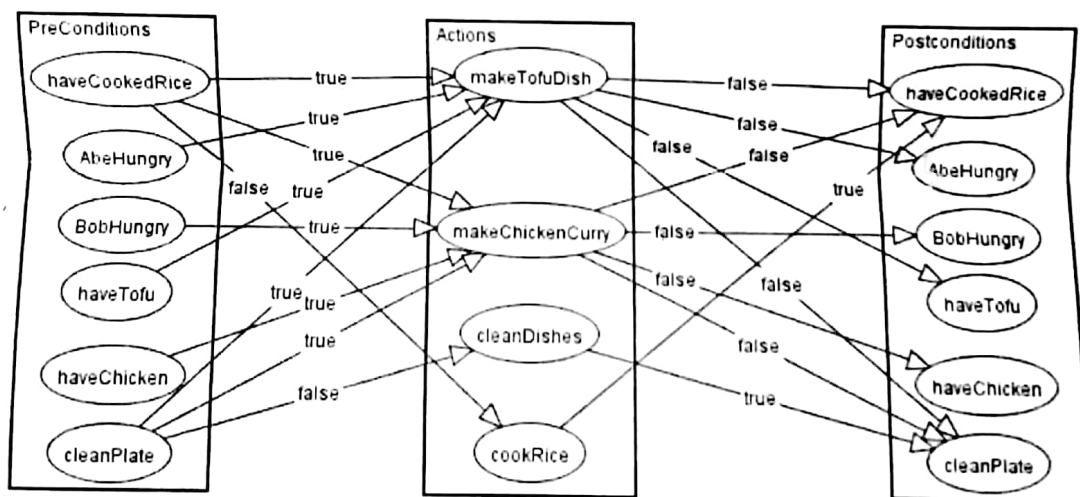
PreConditions

haveCookedRice

AbeHungry

BobHungry

haveTofu

haveChicken

cleanPlate

Actions

makeTofuDish

makeChickenCurry

cleanDishes

cookRice

Postconditions

haveCookedRice

AbeHungry

BobHungry

haveTofu

haveChicken

cleanPlate

true
true
true
false
true
true
true
true
true
false
false
false
false
false
true
false
false
false
false
true